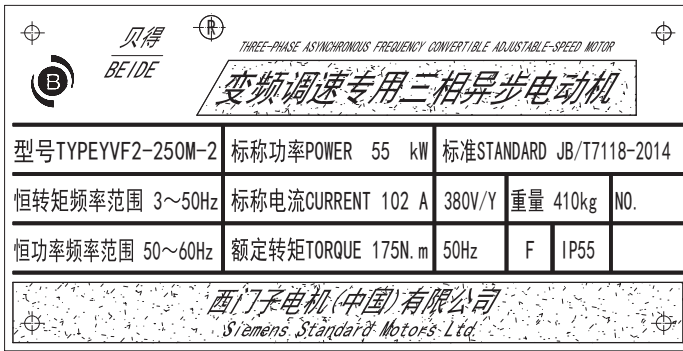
贝得
BEIDE

THREE-PHASE ASYNCHRONOUS FREQUENCY CONVERTIBLE ADJUSTABLE-SPEED MOTOR

变频调速专用三相异步电动机

| 型号TYPEYVF2-250M-2 | 标称功率POWER 55 kW | 标准STANDARD JB/T7118-2014 | | | |
|---|---|---|---|---|---|
| 恒转矩频率范围 3～50Hz | 标称电流CURRENT 102 A | 380V/Y | 重量 410kg | | NO. |
| 恒功率频率范围 50～60Hz | 额定转矩TORQUE 175N.m | 50Hz | F | IP55 | |

西门子电机(中国)有限公司
Siemens Standard Motors Ltd